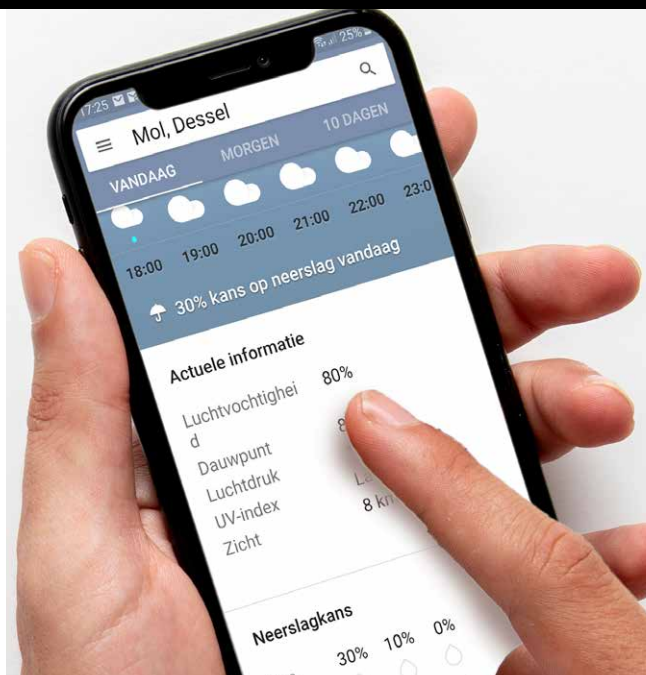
17:25 25%

Mol, Dessel

VANDAAG MORGEN 10 DAGEN

18:00 19:00 20:00 21:00 22:00 23:0

30% kans op neerslag vandaag

Actuele informatie

Luchtvochtigheid 80%

Dauwpunt 8

Luchtdruk

UV-index La

Zicht 8 km

Neerslagkans

30% 10% 0%